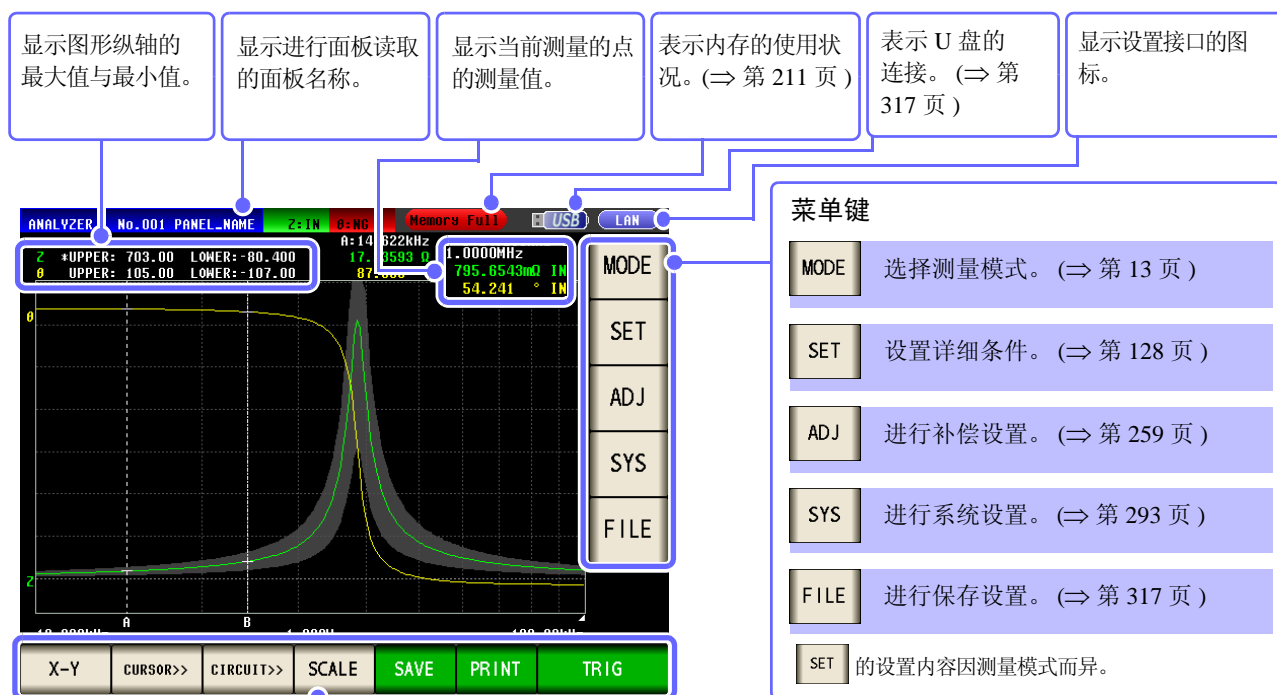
显示图形纵轴的最大值与最小值。

显示进行面板读取的面板名称。

显示当前测量的点的测量值。

表示内存的使用状况。(⇒ 第 211 页 )

表示 U 盘的连接。(⇒ 第 317 页 )

显示设置接口的图标。

ANALYZER No.001 PANEL_NAME Z:IN θ:NG Memory Full USB LAN

Z *UPPER: 703.00 LOWER:-80.400
θ UPPER: 105.00 LOWER:-107.00

A:14 622kHz
17. 3593 Ω
87.

1.0000MHz
795.6543mΩ IN
54.241 ° IN

θ

Z

A B

MODE
SET
ADJ
SYS
FILE

X-Y CURSOR>> CIRCUIT>> SCALE SAVE PRINT TRIG

菜单键

| | |
|---|---|
| MODE | 选择测量模式。(⇒ 第 13 页 ) |
| SET | 设置详细条件。(⇒ 第 128 页 ) |
| ADJ | 进行补偿设置。(⇒ 第 259 页 ) |
| SYS | 进行系统设置。(⇒ 第 293 页 ) |
| FILE | 进行保存设置。(⇒ 第 317 页 ) |

SET 的设置内容因测量模式而异。